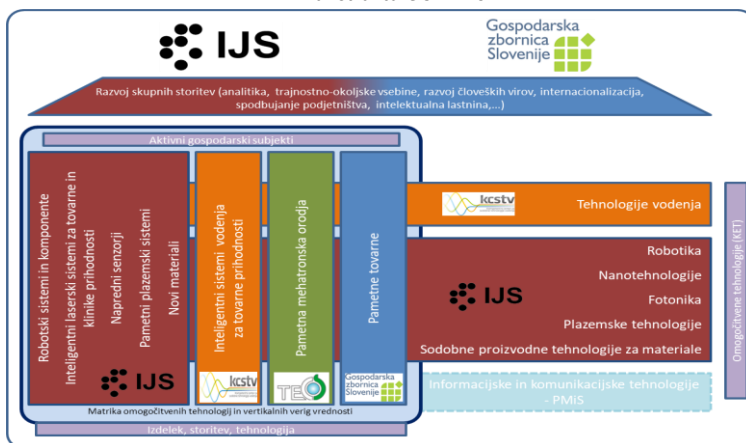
IJS

Gospodarska zbornica Slovenije

Razvoj skupnih storitev (analitika, trajnostno-okoljske vsebine, razvoj človeških virov, internacionalizacija, spodbujanje podjetništva, intelektualna lastnina,...)

Aktivni gospodarski subjekti

Robotski sistemi in komponente

Inteligentni laserski sistemi za tovarne in klinike prihodnosti

Napredni senzorji

Pametni plazemski sistemi

Novi materiali

IJS

Inteligentni sistemi vodenja za tovarne prihodnosti

kcstv

Pametna mehatronska orodja

TECOS

Pametne tovarne

Gospodarska zbornica Slovenije

kcstv

Tehnologije vodenja

Robotika

Nanotehnologije

IJS

Fotonika

Plazemske tehnologije

Sodobne proizvodne tehnologije za materiale

Informacijske in komunikacijske tehnologije - PMiS

Omogočitvene tehnologije (KET)

Matrika omogočitvenih tehnologij in vertikalnih verig vrednosti

Izdelek, storitev, tehnologija